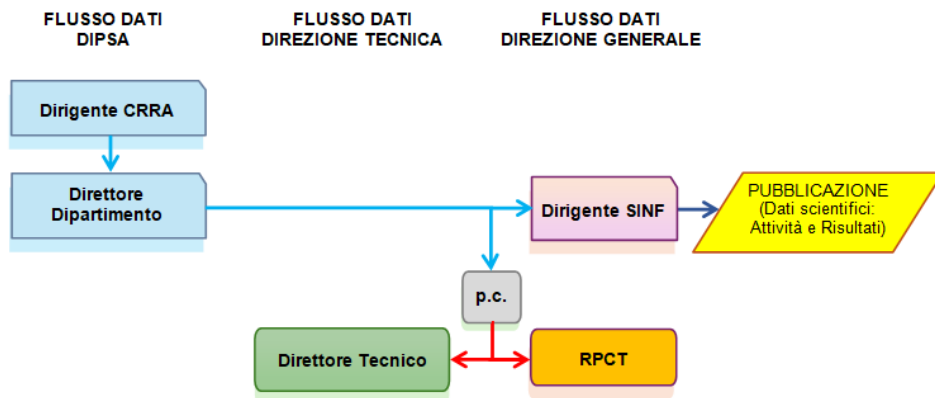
FLUSSO DATI DIPSA

FLUSSO DATI DIREZIONE TECNICA

FLUSSO DATI DIREZIONE GENERALE

Dirigente CRRA

Direttore Dipartimento

Dirigente SINF

PUBBLICAZIONE (Dati scientifici: Attività e Risultati)

p.c.

Direttore Tecnico

RPCT